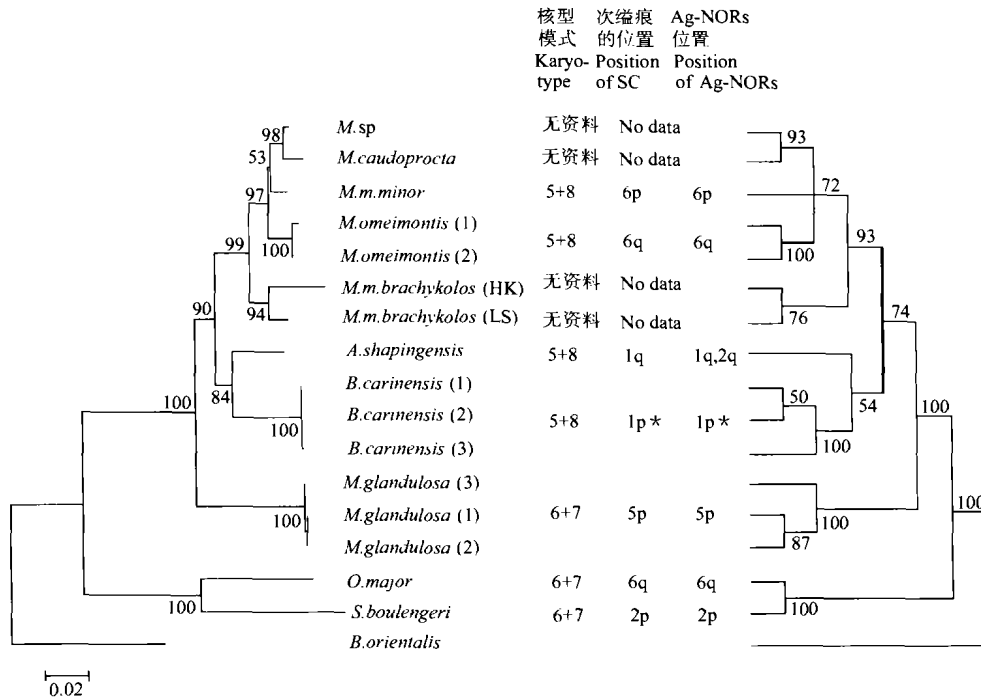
核型 模式 Karyotype

次缢痕的位置 Position of SC

Ag-NORs 位置 Position of Ag-NORs

| | 核型 模式 Karyotype | 次缢痕的位置 Position of SC | Ag-NORs 位置 Position of Ag-NORs |
|---|---|---|---|
| *M.sp* | 无资料 | No data | |
| *M.caudoprocta* | 无资料 | No data | |
| *M.m.minor* | 5+8 | 6p | 6p |
| *M.omeimontis* (1), *M.omeimontis* (2) | 5+8 | 6q | 6q |
| *M.m.brachykolos* (HK) | 无资料 | No data | |
| *M.m.brachykolos* (LS) | 无资料 | No data | |
| *A.shapingensis* | 5+8 | 1q | 1q,2q |
| *B.carinensis* (1), *B.carinensis* (2), *B.carinensis* (3) | 5+8 | 1p * | 1p * |
| *M.glandulosa* (3), *M.glandulosa* (1), *M.glandulosa* (2) | 6+7 | 5p | 5p |
| *O.major* | 6+7 | 6q | 6q |
| *S.boulengeri* | 6+7 | 2p | 2p |
| *B.orientalis* | | | |

98 53 97 100 99 94 90 84 100 100 100 100

93 72 100 93 76 74 50 54 100 100 100 87 100 100

0.02